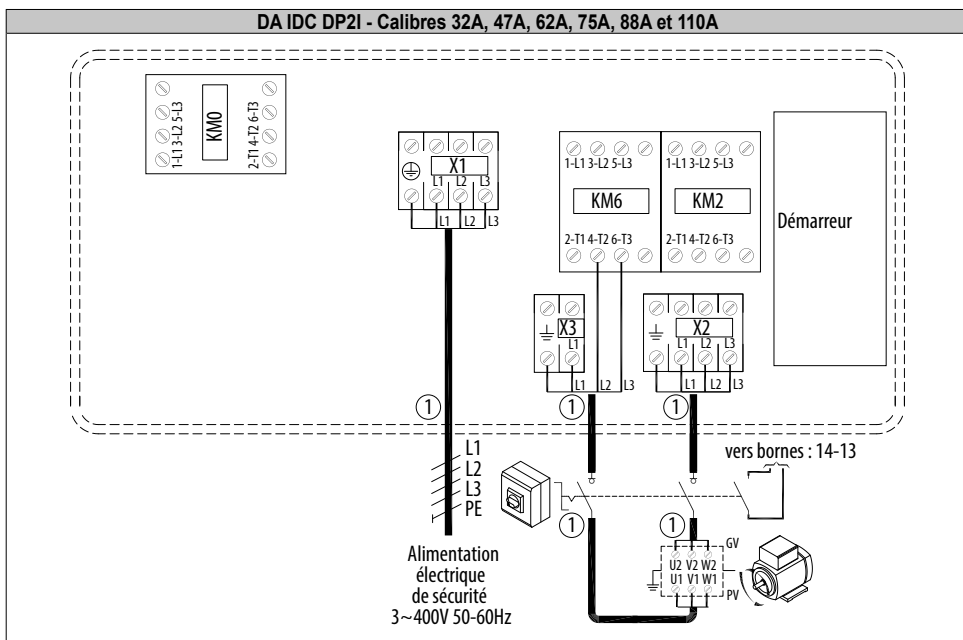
DA IDC DP2I - Calibres 32A, 47A, 62A, 75A, 88A et 110A

1-L1 3-L2 5-L3
KM0
2-T1 4-T2 6-T3

X1
L1 L2 L3
L1 L2 L3

1-L1 3-L2 5-L3
KM6
2-T1 4-T2 6-T3

1-L1 3-L2 5-L3
KM2
2-T1 4-T2 6-T3

Démarreur

X3
L1
L1 L2 L3

X2
L1 L2 L3
L1 L2 L3

1
1
1

L1
L2
L3
PE

vers bornes : 14-13

1
1

GV
U2 V2 W2
U1 V1 W1
PV

Alimentation électrique de sécurité 3~400V 50-60Hz